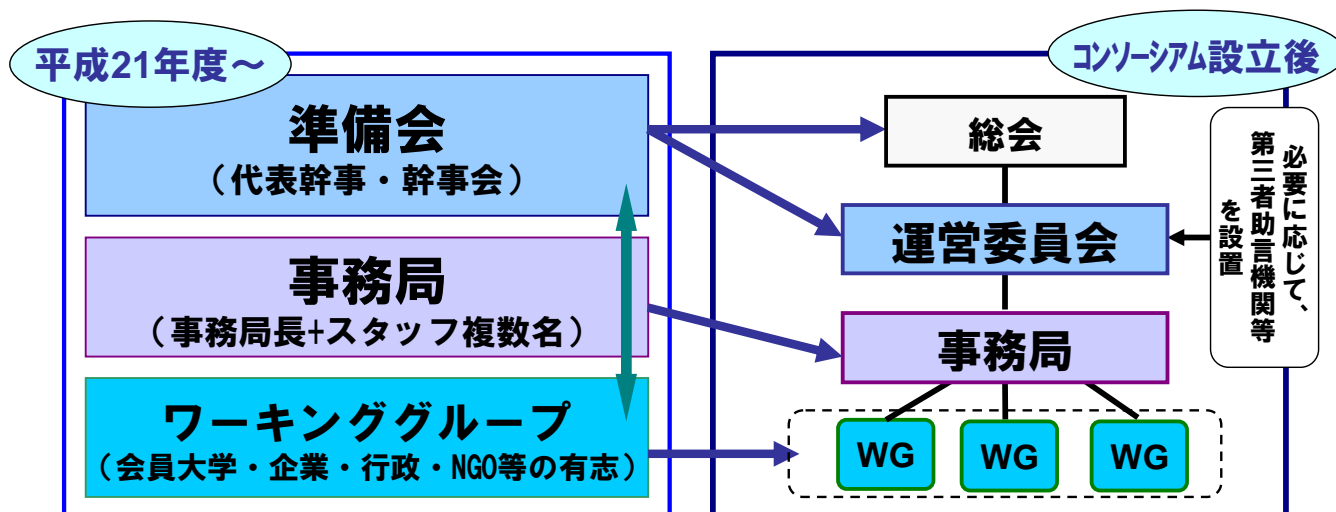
平成21年度～

準備会
（代表幹事・幹事会）

事務局
（事務局長+スタッフ複数名）

ワーキンググループ
（会員大学・企業・行政・NGO等の有志）

コンソーシアム設立後

総会

運営委員会

事務局

WG

WG

WG

必要に応じて、第三者助言機関等を設置